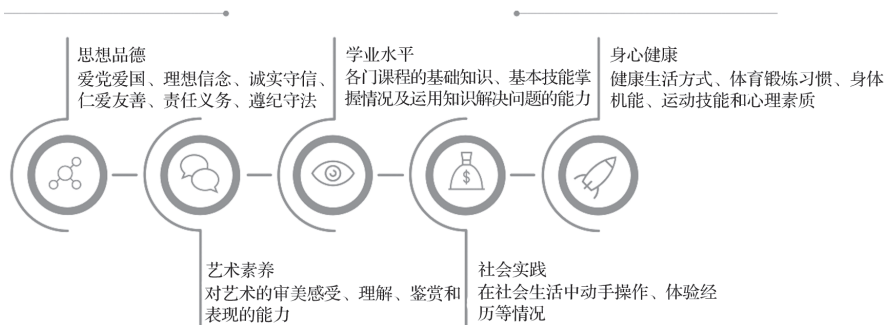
思想品德
爱党爱国、理想信念、诚实守信、仁爱友善、责任义务、遵纪守法

学业水平
各门课程的基础知识、基本技能掌握情况及运用知识解决问题的能力

身心健康
健康生活方式、体育锻炼习惯、身体机能、运动技能和心理素质

$

艺术素养
对艺术的审美感受、理解、鉴赏和表现的能力

社会实践
在社会生活中动手操作、体验经历等情况